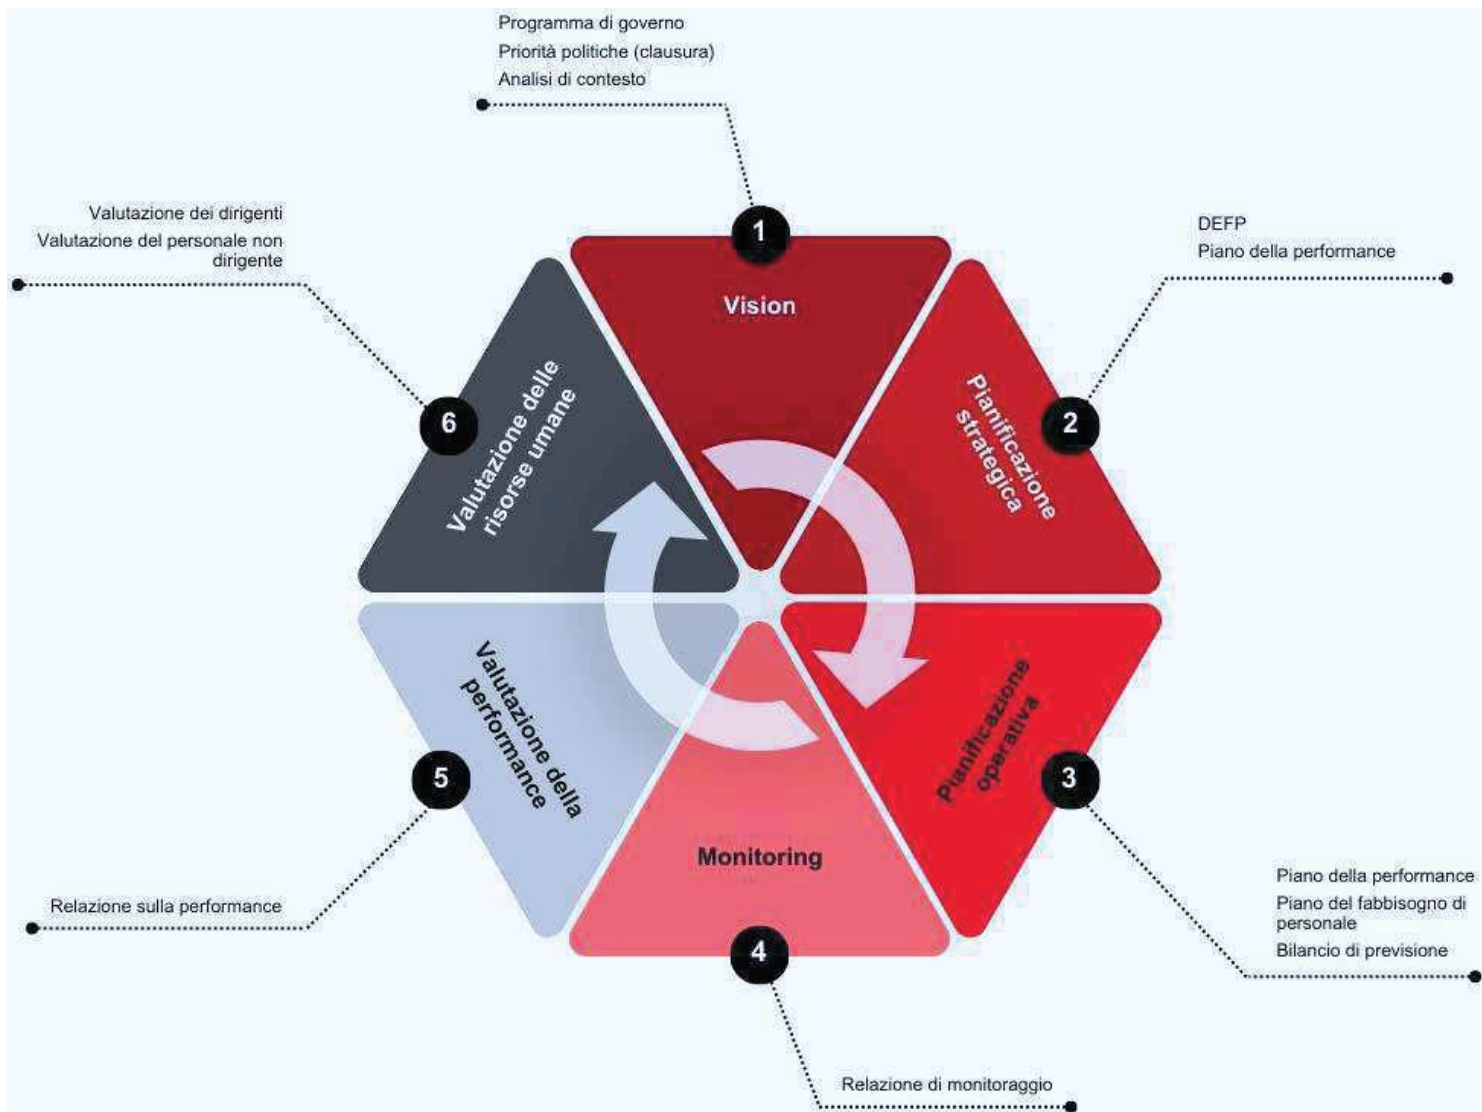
Programma di governo
Priorità politiche (clausura)
Analisi di contesto

1
Vision

DEFP
Piano della performance

2
Pianificazione strategica

Valutazione dei dirigenti
Valutazione del personale non dirigente

6
Valutazione delle risorse umane

3
Pianificazione operativa

Piano della performance
Piano del fabbisogno di personale
Bilancio di previsione

5
Valutazione della performance

Relazione sulla performance

4
Monitoring

Relazione di monitoraggio